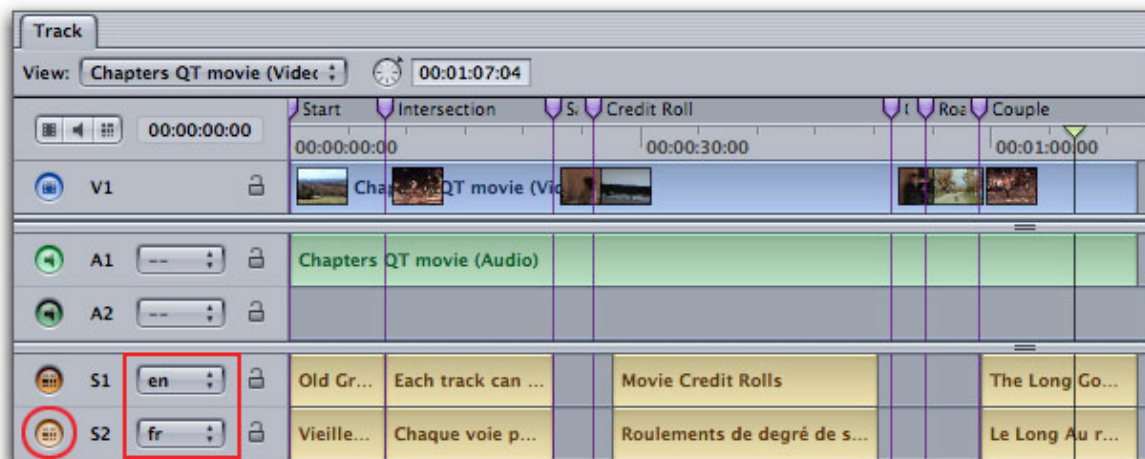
Track

View: Chapters QT movie (Videc

00:01:07:04

00:00:00:00

Start
Intersection
S
Credit Roll
Roa
Couple

00:00:00:00
00:00:30:00
00:01:00:00

V1
Chapters QT movie (Vid

A1 --
Chapters QT movie (Audio)

A2 --

S1 en
Old Gr...
Each track can ...
Movie Credit Rolls
The Long Go...

S2 fr
Vieille...
Chaque voie p...
Roulements de degré de s...
Le Long Au r...